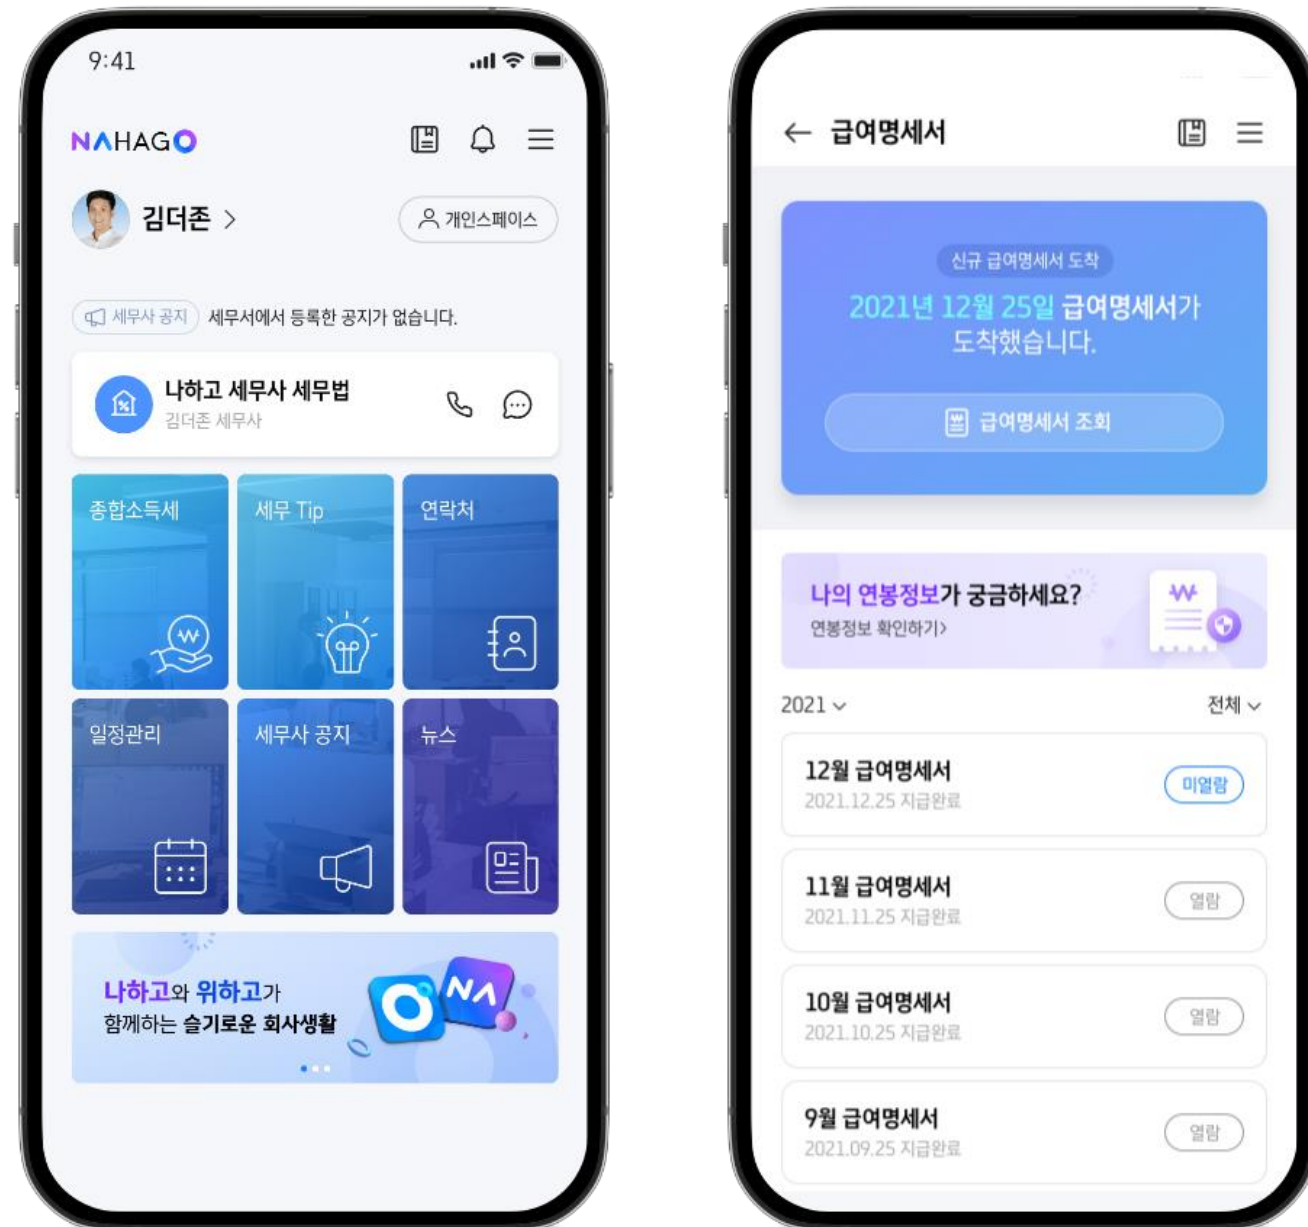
9:41

NAHAGO

김더존 >

개인스페이스

세무사 공지 세무서에서 등록한 공지가 없습니다.

나하고 세무사 세무법
김더존 세무사

종합소득세

세무 Tip

연락처

일정관리

세무사 공지

뉴스

나하고와 위하고가
함께하는 슬기로운 회사생활

NA

급여명세서

신규 급여명세서 도착

2021년 12월 25일 급여명세서가 도착했습니다.

급여명세서 조회

나의 연봉정보가 궁금하세요?
연봉정보 확인하기>

2021

전체

12월 급여명세서
2021.12.25 지급완료
미열람

11월 급여명세서
2021.11.25 지급완료
열람

10월 급여명세서
2021.10.25 지급완료
열람

9월 급여명세서
2021.09.25 지급완료
열람